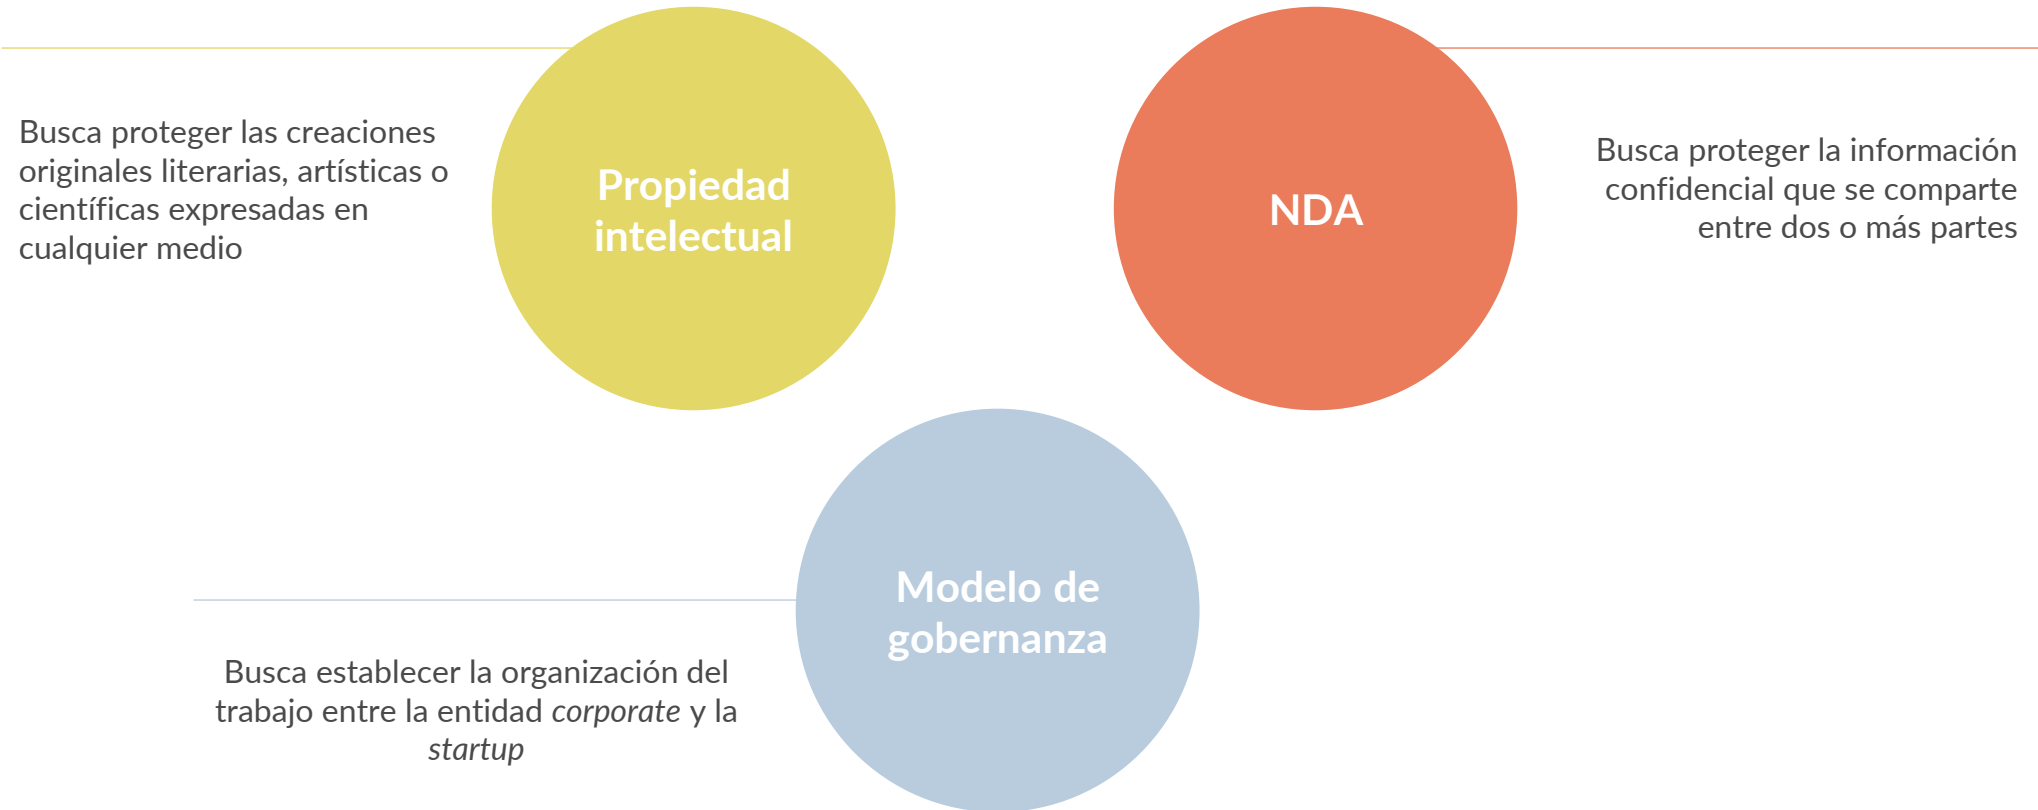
Busca proteger las creaciones originales literarias, artísticas o científicas expresadas en cualquier medio

Propiedad intelectual

NDA

Busca proteger la información confidencial que se comparte entre dos o más partes

Modelo de gobernanza

Busca establecer la organización del trabajo entre la entidad *corporate* y la *startup*